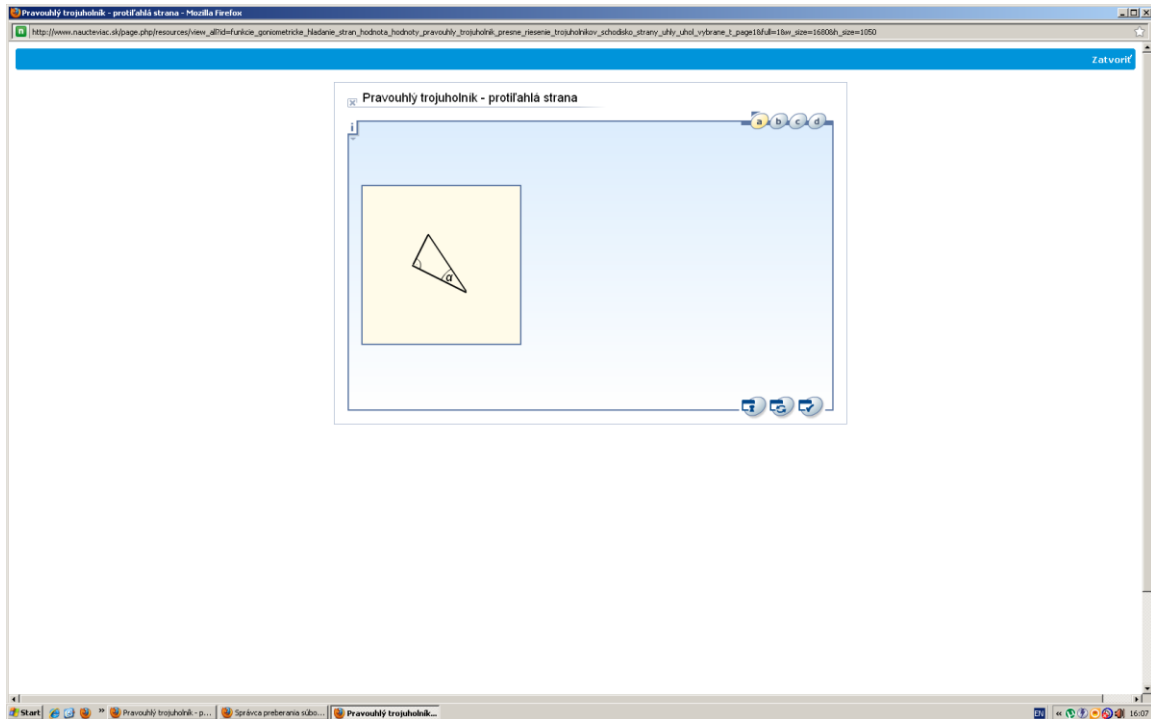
Pravouhlý trojuholník - protiľahlá strana - Mozilla Firefox

http://www.naucteviac.sk/page.php/resources/view_all?id=funkcie_goniometricke_hladanie_stran_hodnota_hodnoty_pravouhly_trojuholnik_presne_riesenie_trojuholnikov_schodisko_strany_uhly_uhol_vybrane_t_page1&full=1&w_size=1680&h_size=1050

Zatvoriť

Pravouhlý trojuholník - protiľahlá strana

i

a b c d

$\alpha$

Start

Pravouhlý trojuholník - p...

Správca preberania súbo...

Pravouhlý trojuholník...

EN

16:07